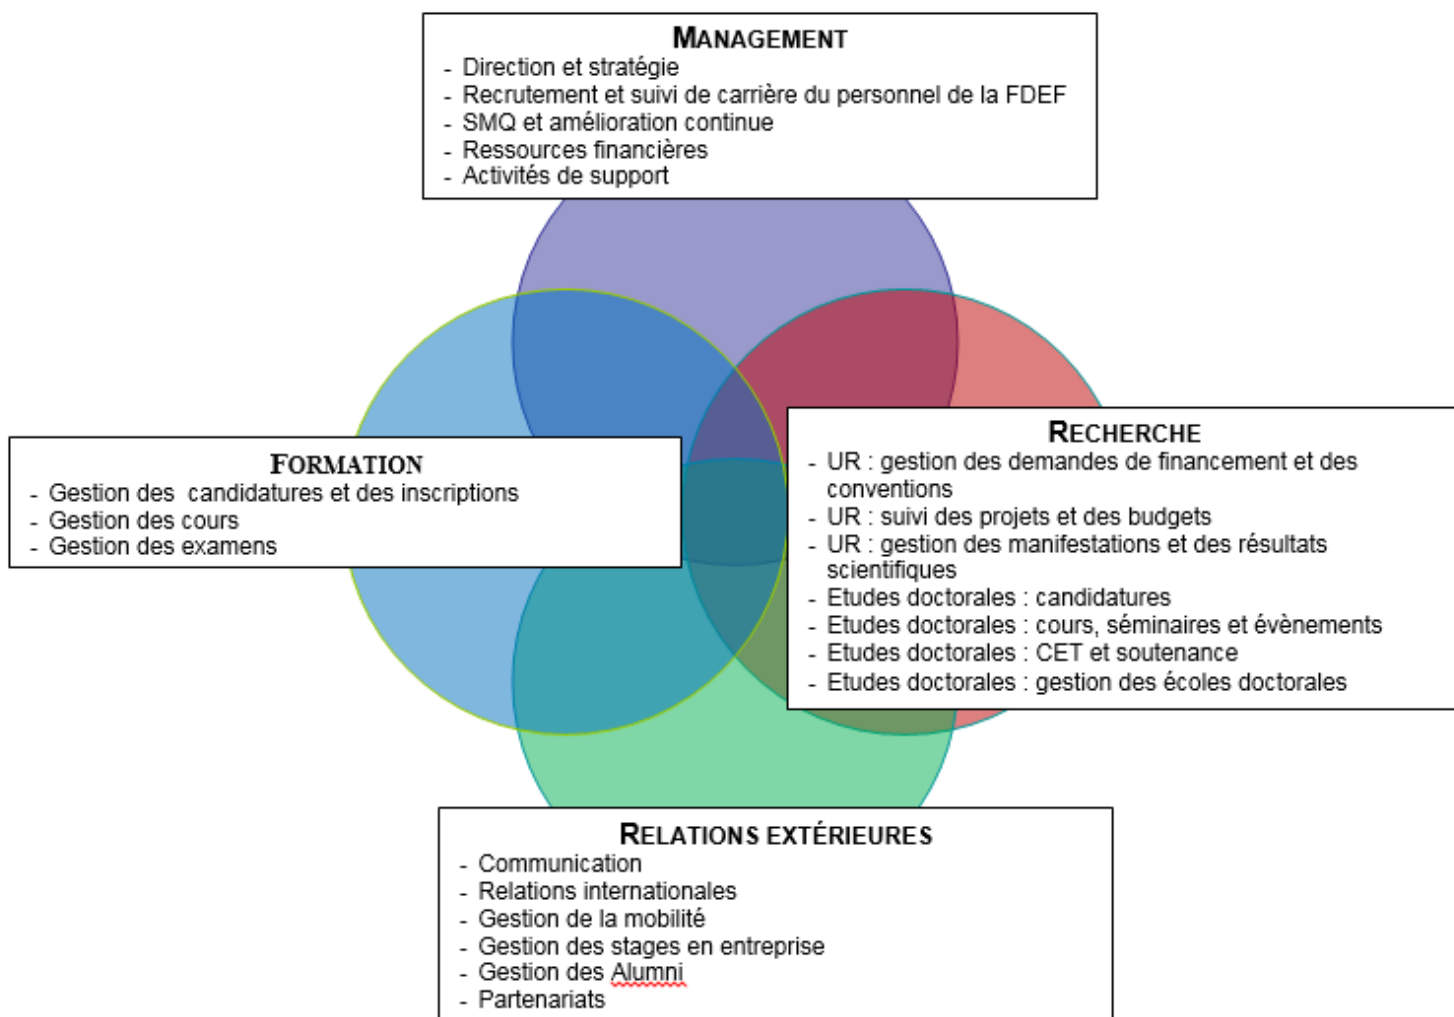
MANAGEMENT
- Direction et stratégie
- Recrutement et suivi de carrière du personnel de la FDEF
- SMQ et amélioration continue
- Ressources financières
- Activités de support

FORMATION
- Gestion des candidatures et des inscriptions
- Gestion des cours
- Gestion des examens

RECHERCHE
- UR : gestion des demandes de financement et des conventions
- UR : suivi des projets et des budgets
- UR : gestion des manifestations et des résultats scientifiques
- Etudes doctorales : candidatures
- Etudes doctorales : cours, séminaires et évènements
- Etudes doctorales : CET et soutenance
- Etudes doctorales : gestion des écoles doctorales

RELATIONS EXTÉRIEURES
- Communication
- Relations internationales
- Gestion de la mobilité
- Gestion des stages en entreprise
- Gestion des Alumni
- Partenariats